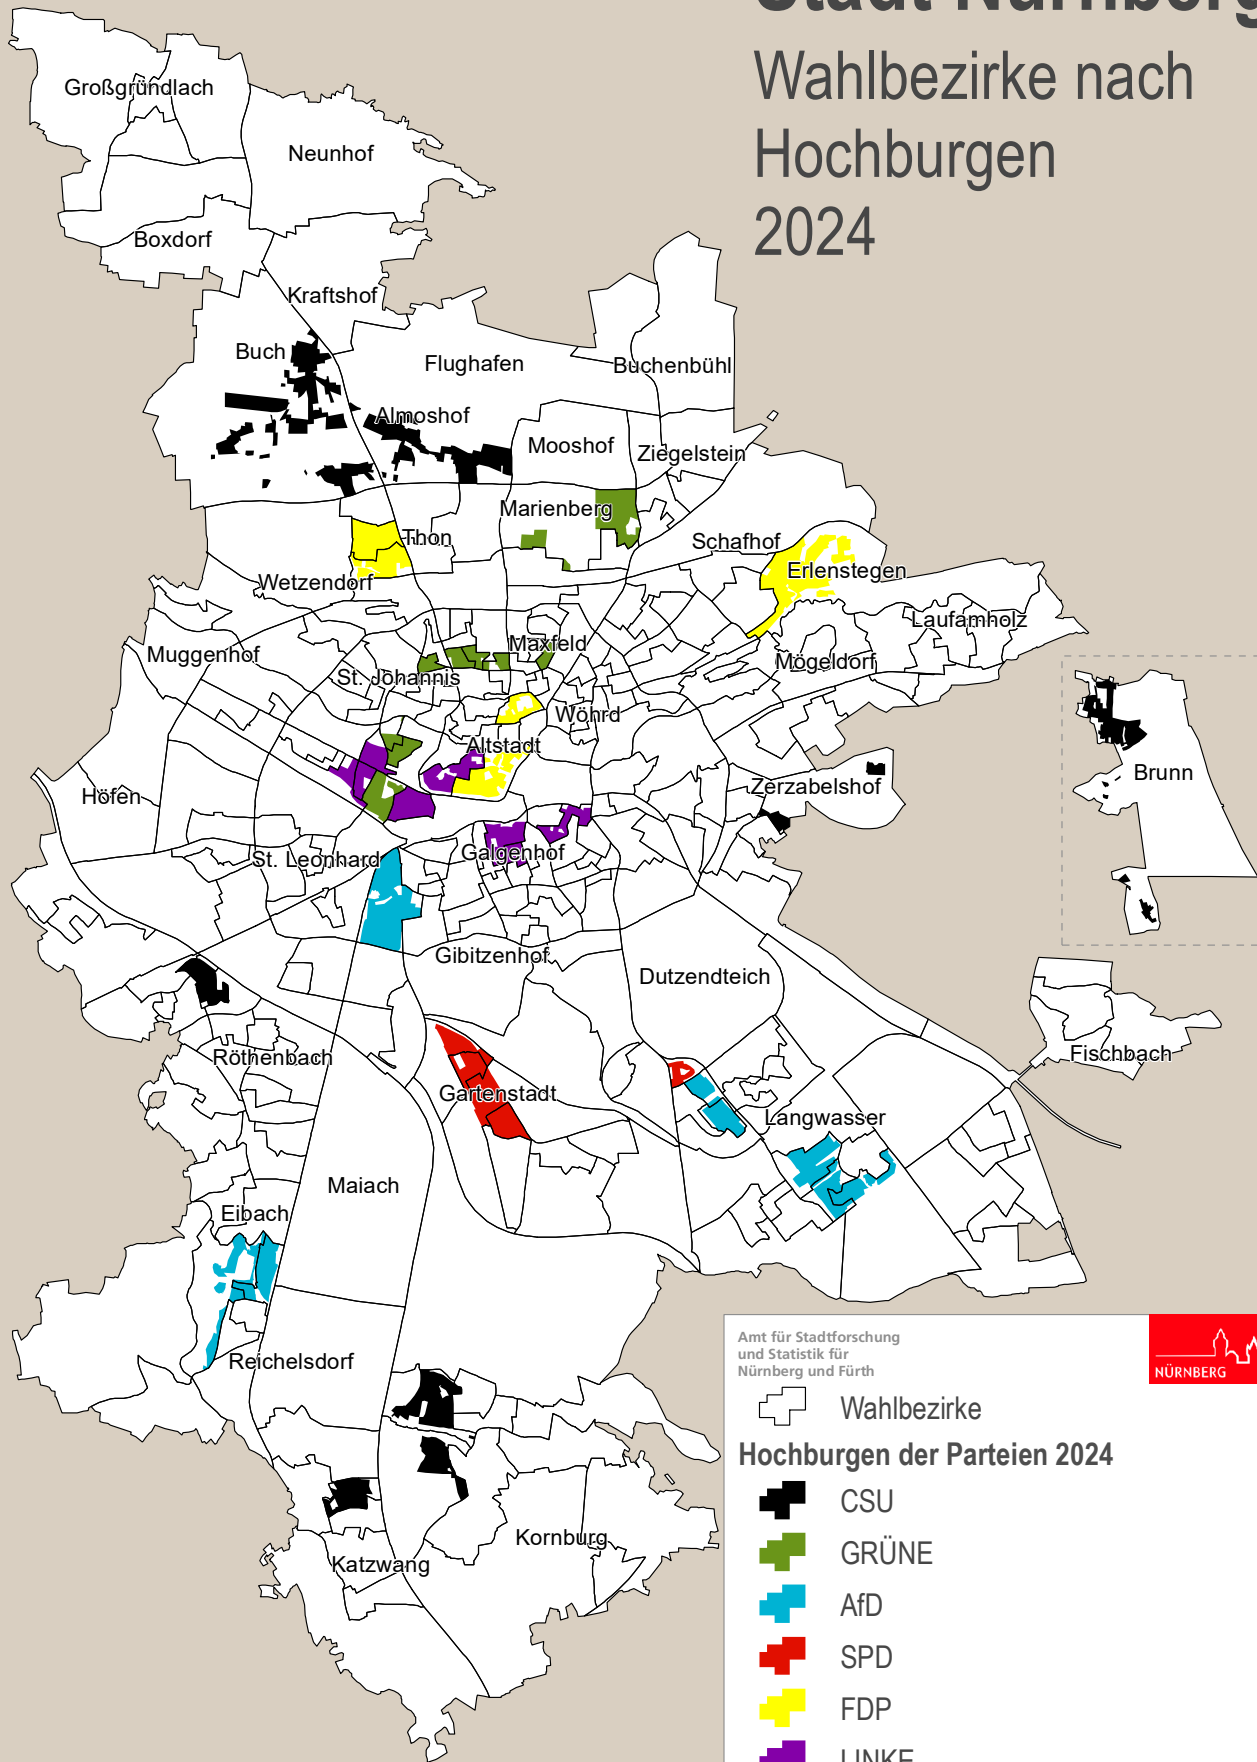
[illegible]

Wahlbezirke nach Hochburgen 2024

Großgründlach
Neunhof
Boxdorf
Kraftshof
Buch
Flughafen
Buchenbühl
Almoshof
Mooshof
Ziegelstein
Marienberg
Thon
Schafhof
Erlenstegen
Wetzendorf
Laufamholz
Maxfeld
Muggenhof
Mögeldorf
St. Johannis
Wöhrd
Altstadt
Brunn
Höfen
Zerzabelshof
Galgenhof
St. Leonhard
Gibitzenhof
Dutzendteich
Fischbach
Röthenbach
Gartenstadt
Langwasser
Maiach
Eibach
Reichelsdorf
Kornburg
Katzwang

Amt für Stadtforschung und Statistik für Nürnberg und Fürth
NÜRNBERG

Wahlbezirke

Hochburgen der Parteien 2024
CSU
GRÜNE
AfD
SPD
FDP
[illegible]